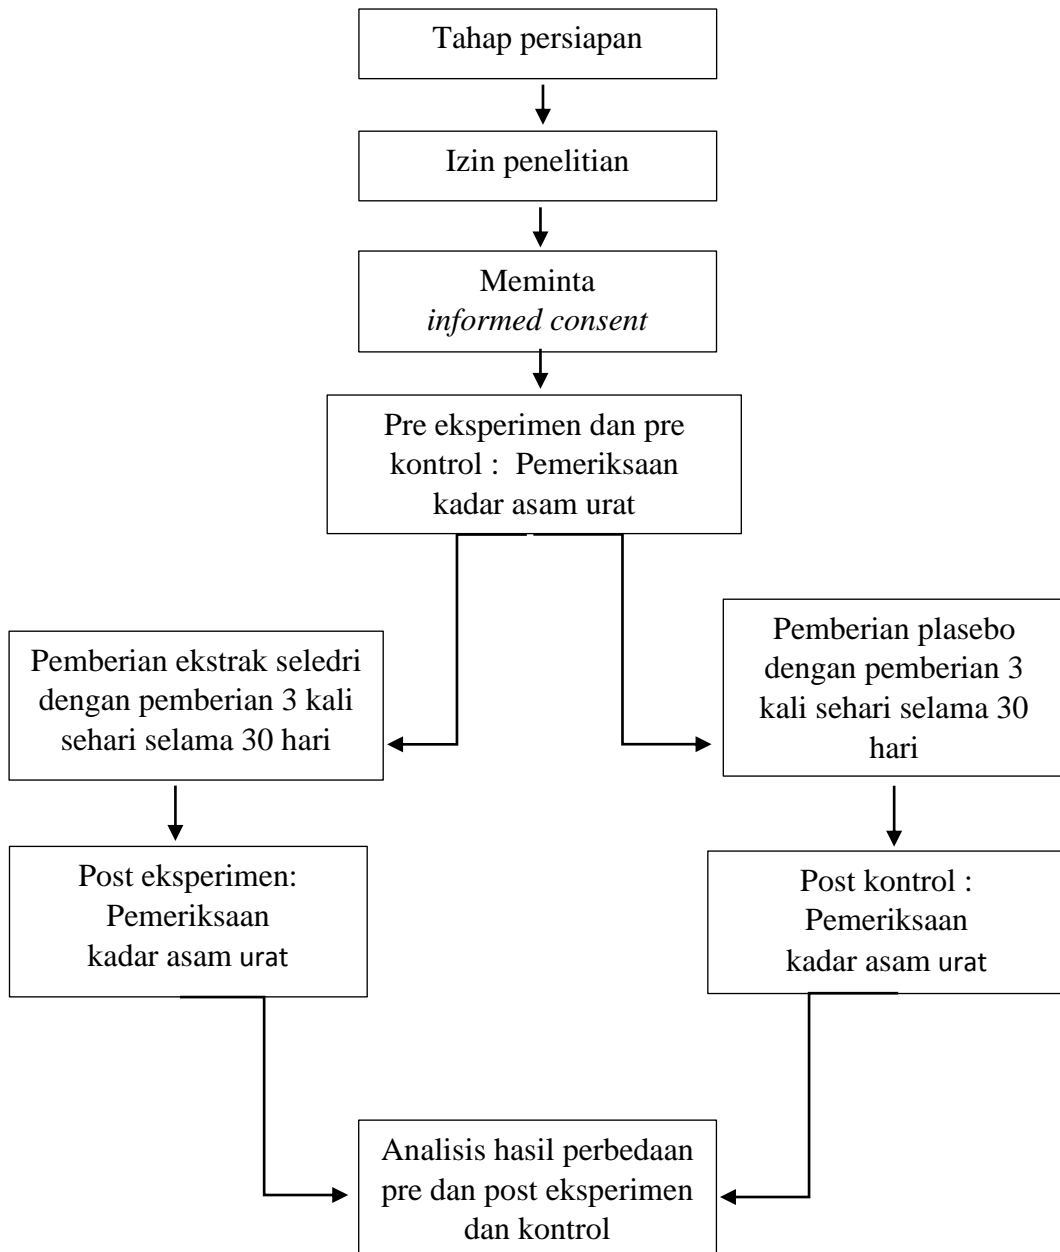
Tahap persiapan

Izin penelitian

Meminta
informed consent

Pre eksperimen dan pre kontrol : Pemeriksaan kadar asam urat

Pemberian ekstrak seledri dengan pemberian 3 kali sehari selama 30 hari

Pemberian plasebo dengan pemberian 3 kali sehari selama 30 hari

Post eksperimen: Pemeriksaan kadar asam urat

Post kontrol : Pemeriksaan kadar asam urat

Analisis hasil perbedaan pre dan post eksperimen dan kontrol